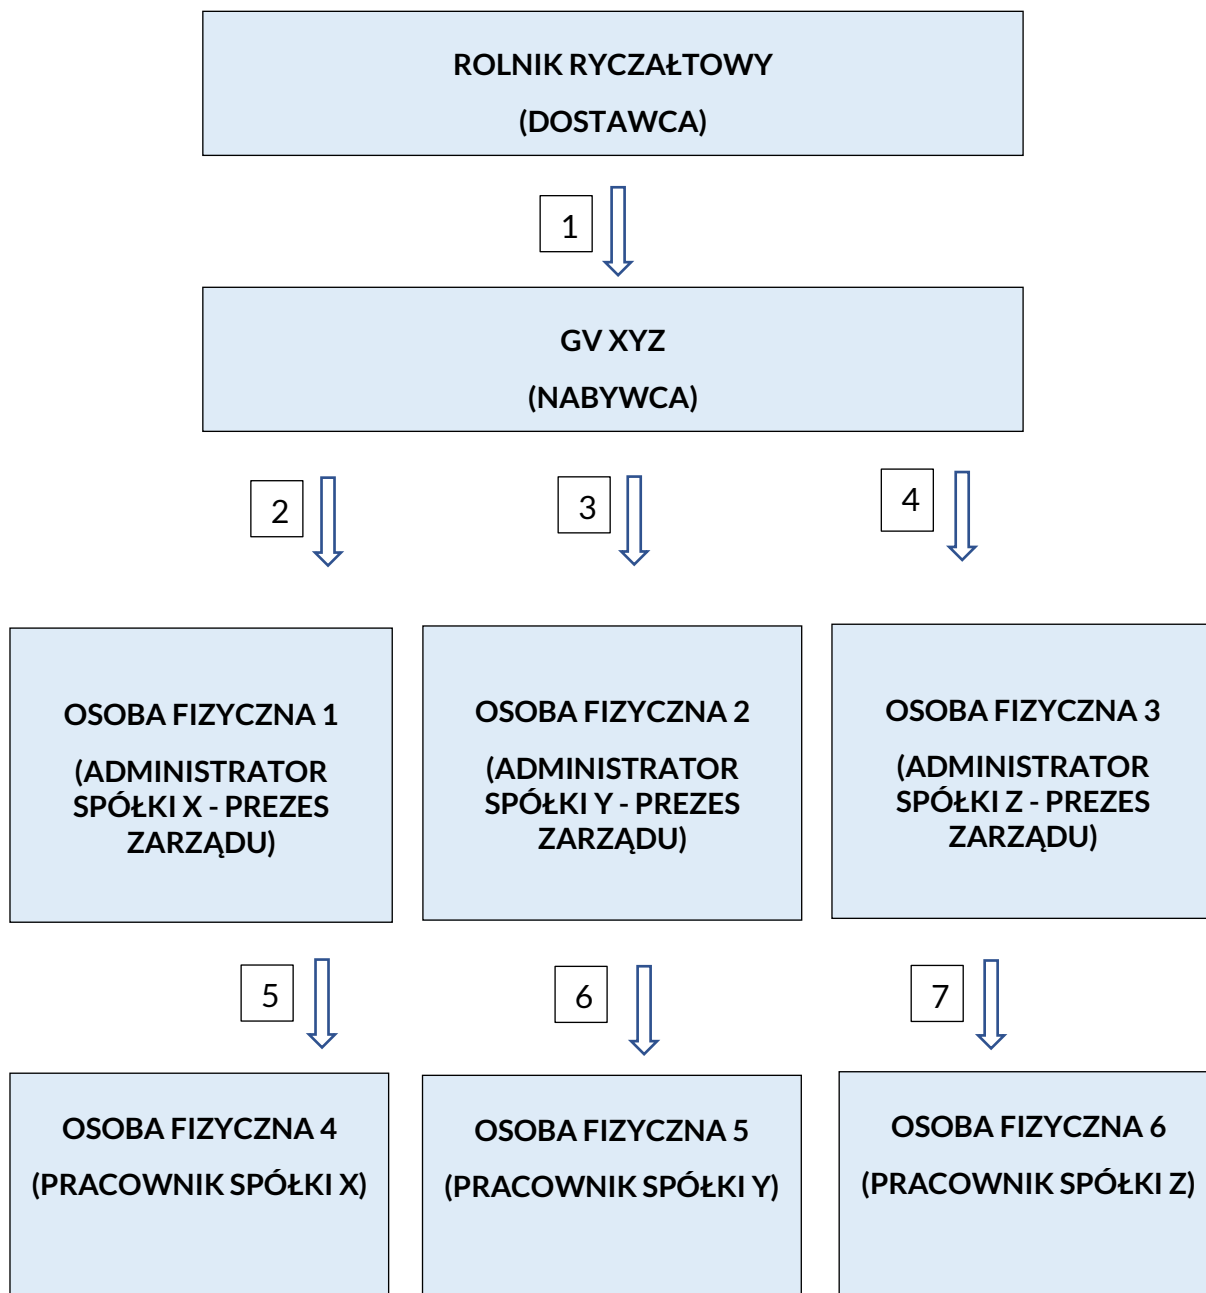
ROLNIK RYCZAŁTOWY

(DOSTAWCA)

1

GV XYZ

(NABYWCA)

2

3

4

OSOBA FIZYCZNA 1

(ADMINISTRATOR SPÓŁKI X - PREZES ZARZĄDU)

OSOBA FIZYCZNA 2

(ADMINISTRATOR SPÓŁKI Y - PREZES ZARZĄDU)

OSOBA FIZYCZNA 3

(ADMINISTRATOR SPÓŁKI Z - PREZES ZARZĄDU)

5

6

7

OSOBA FIZYCZNA 4

(PRACOWNIK SPÓŁKI X)

OSOBA FIZYCZNA 5

(PRACOWNIK SPÓŁKI Y)

OSOBA FIZYCZNA 6

(PRACOWNIK SPÓŁKI Z)